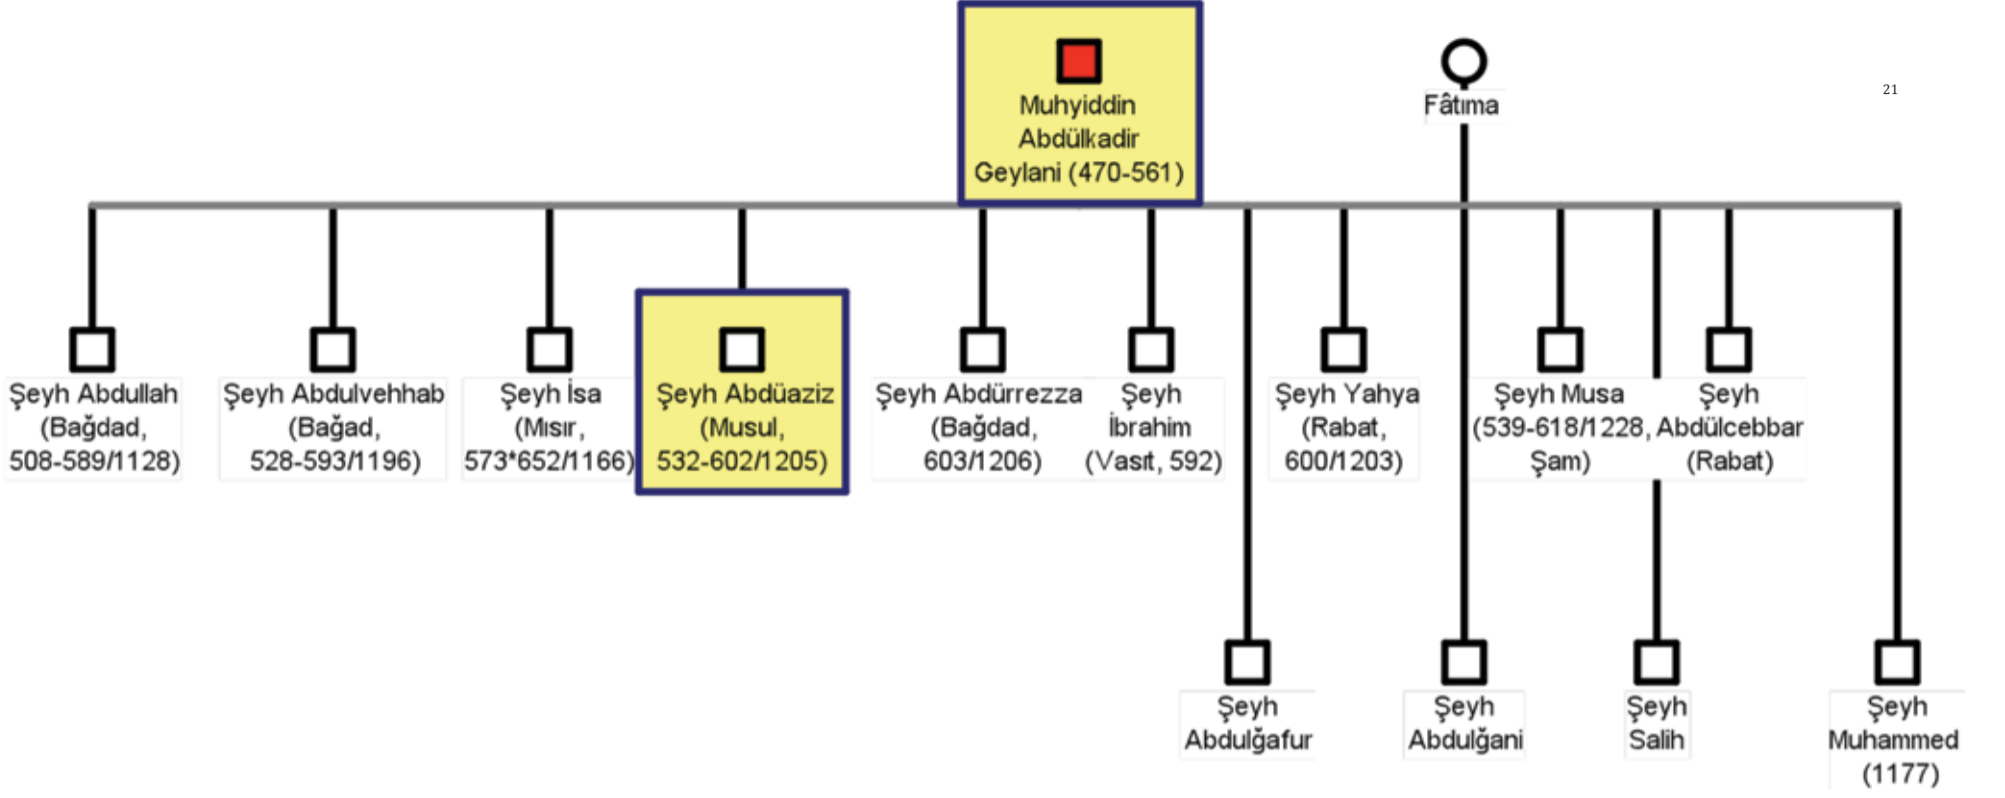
Muhyiddin Abdülkadir Geylani (470-561)

Fâtıma

21

Şeyh Abdullah (Bağdad, 508-589/1128)

Şeyh Abdulvehhab (Bağad, 528-593/1196)

Şeyh İsa (Mısır, 573*652/1166)

Şeyh Abdüaziz (Musul, 532-602/1205)

Şeyh Abdürrezza (Bağdad, 603/1206)

Şeyh İbrahim (Vasıt, 592)

Şeyh Yahya (Rabat, 600/1203)

Şeyh Musa (539-618/1228, Şam)

Şeyh Abdülcebbar (Rabat)

Şeyh Abdulğafur

Şeyh Abdulğani

Şeyh Salih

Şeyh Muhammed (1177)